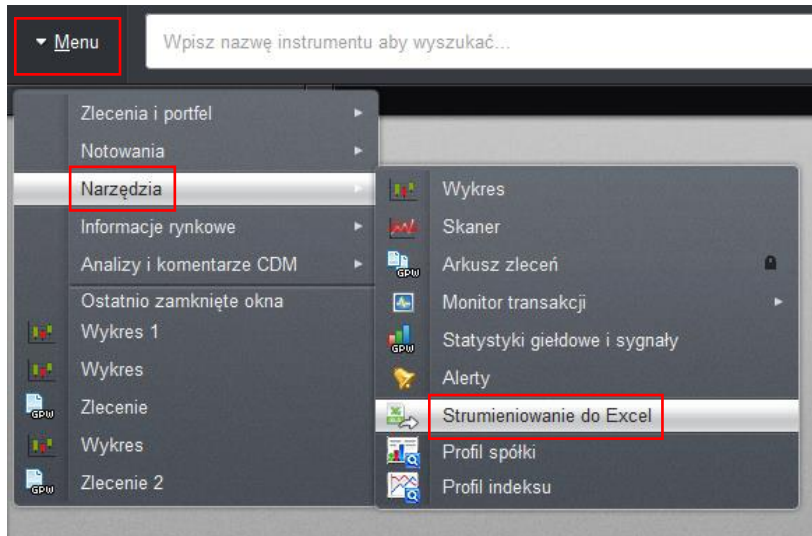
Menu

Wpisz nazwę instrumentu aby wyszukać...

Zlecenia i portfel
Notowania
Narzędzia
Informacje rynkowe
Analizy i komentarze CDM
Ostatnio zamknięte okna
Wykres 1
Wykres
GPW Zlecenie
Wykres
GPW Zlecenie 2

Wykres
Skaner
GPW Arkusz zleceń
Monitor transakcji
GPW Statystyki giełdowe i sygnały
Alerty
Strumieniowanie do Excel
Profil spółki
Profil indeksu